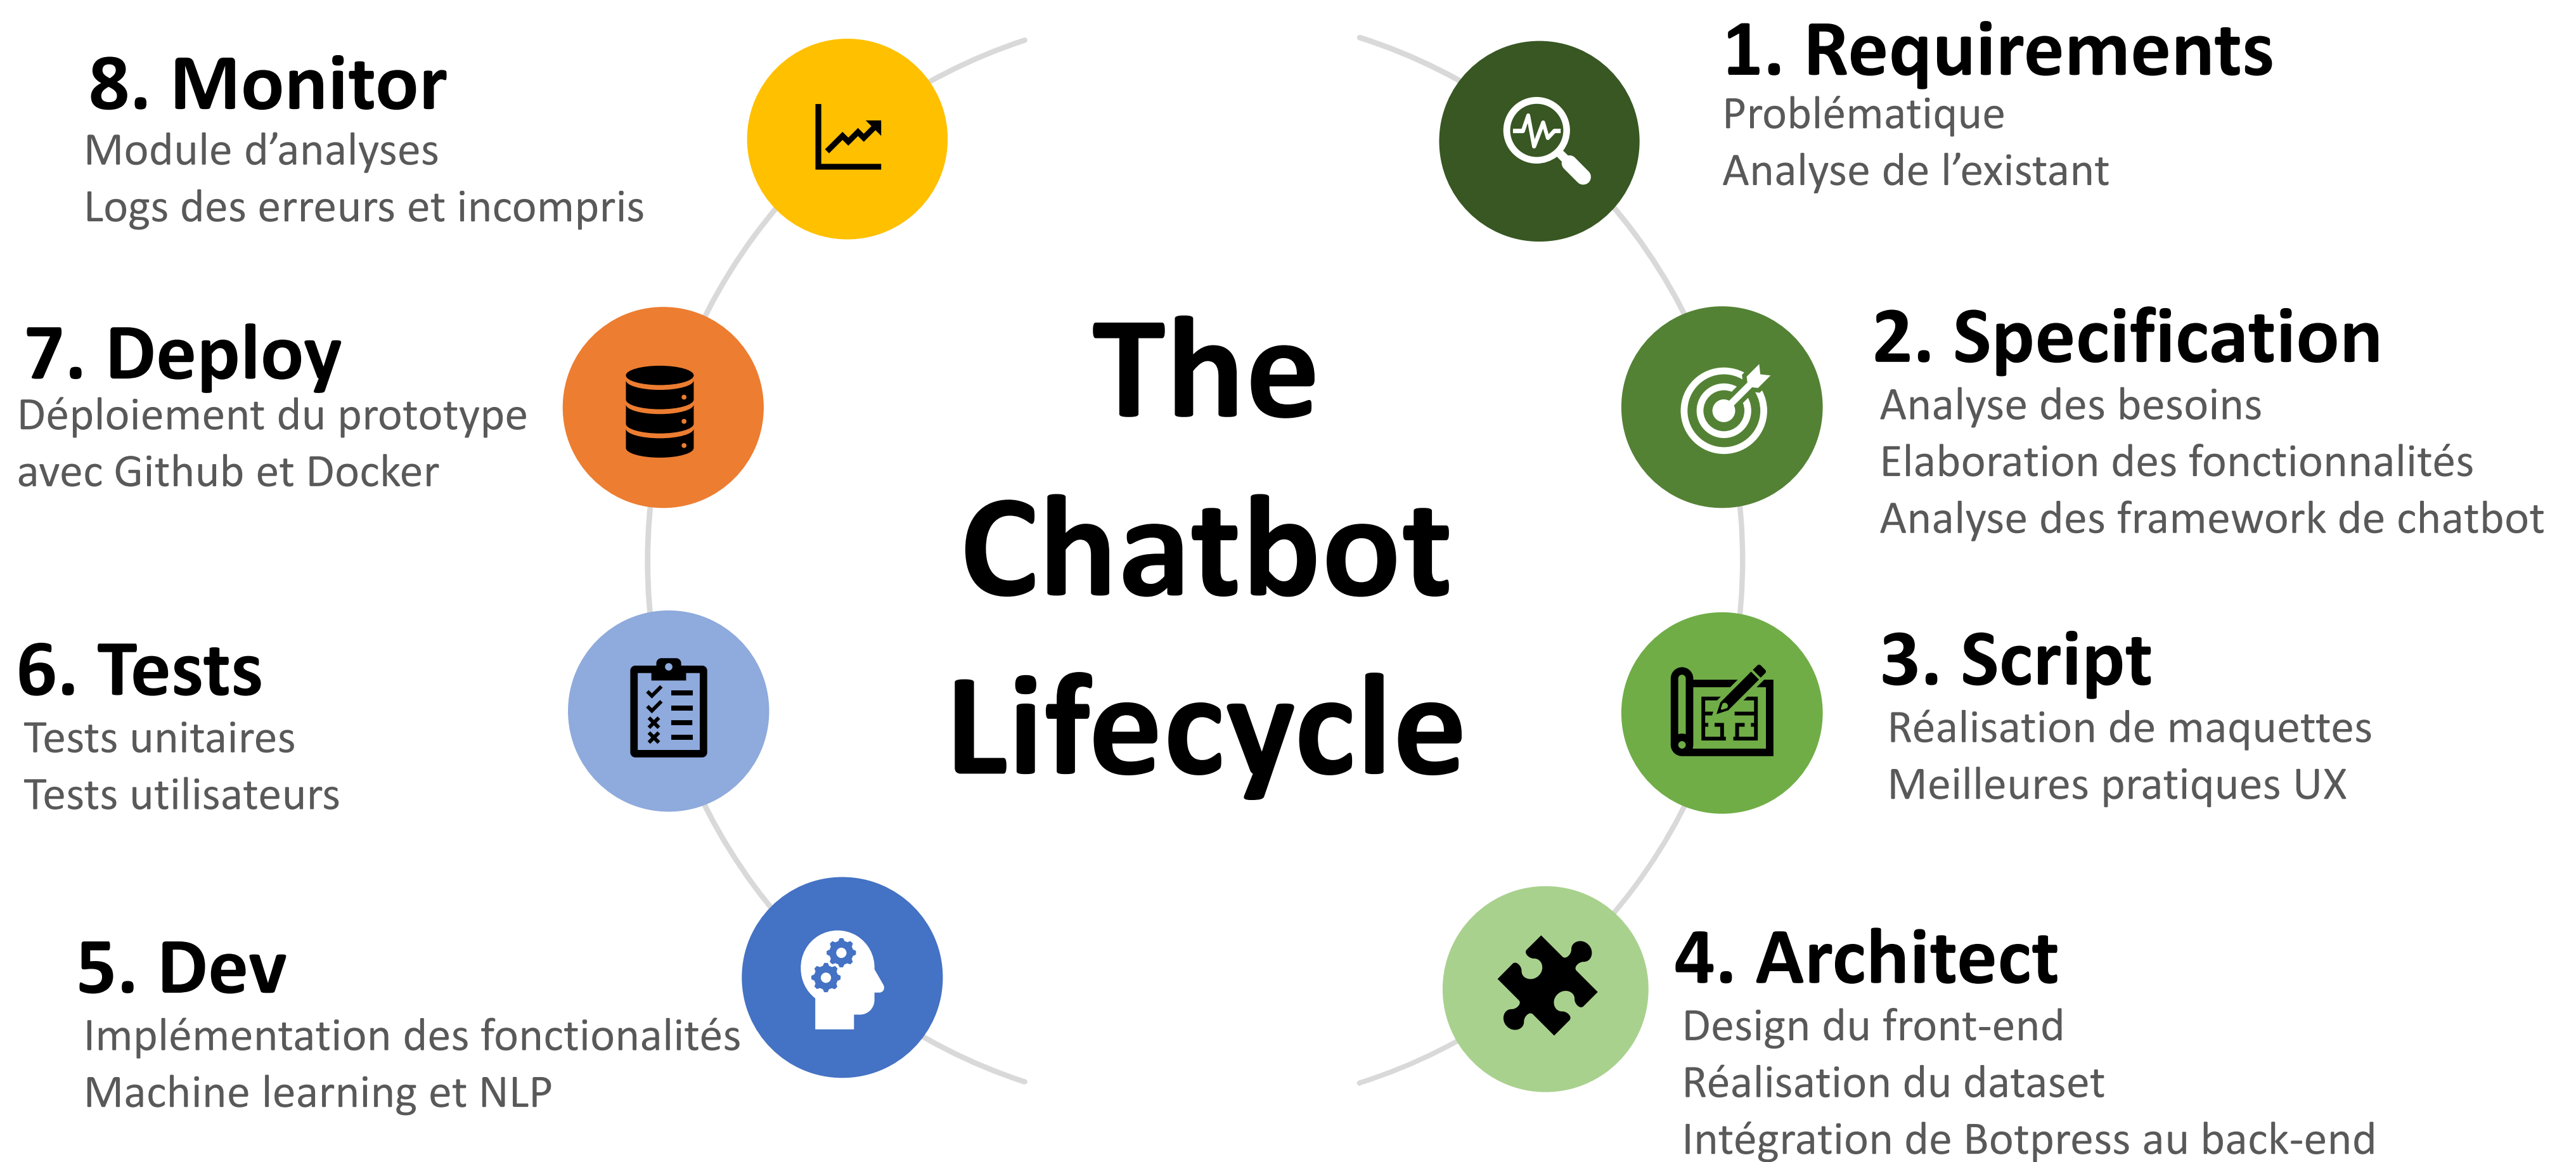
The Chatbot Lifecycle

1. Requirements
Problématique
Analyse de l’existant

2. Specification
Analyse des besoins
Elaboration des fonctionnalités
Analyse des framework de chatbot

3. Script
Réalisation de maquettes
Meilleures pratiques UX

4. Architect
Design du front-end
Réalisation du dataset
Intégration de Botpress au back-end

5. Dev
Implémentation des fonctionalités
Machine learning et NLP

6. Tests
Tests unitaires
Tests utilisateurs

7. Deploy
Déploiement du prototype avec Github et Docker

8. Monitor
Module d’analyses
Logs des erreurs et incompris